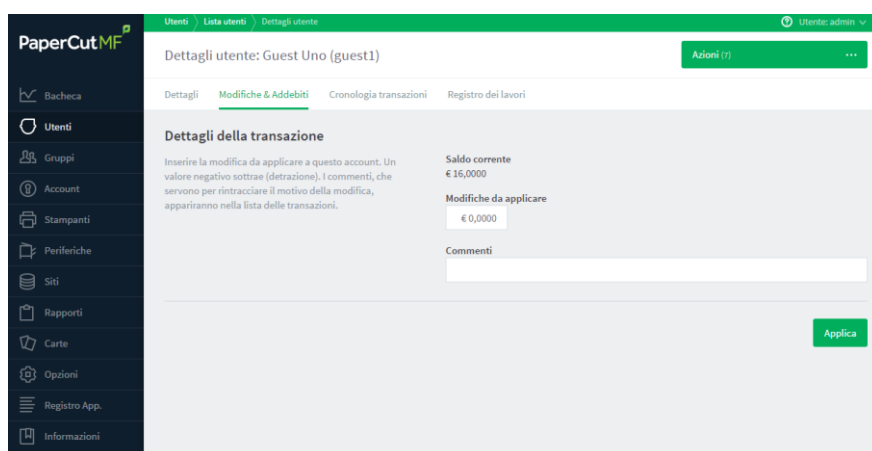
PaperCut MF

Bacheca
Utenti
Gruppi
Account
Stampanti
Periferiche
Siti
Rapporti
Carte
Opzioni
Registro App.
Informazioni

Utenti 〉 Lista utenti 〉 Dettagli utente

Utente: admin

Dettagli utente: Guest Uno (guest1)

Azioni (7) ···

Dettagli Modifiche & Addebiti Cronologia transazioni Registro dei lavori

Dettagli della transazione

Inserire la modifica da applicare a questo account. Un valore negativo sottrae (detrazione). I commenti, che servono per rintracciare il motivo della modifica, appariranno nella lista delle transazioni.

Saldo corrente
€ 16,0000

Modifiche da applicare
€ 0,0000

Commenti

Applica